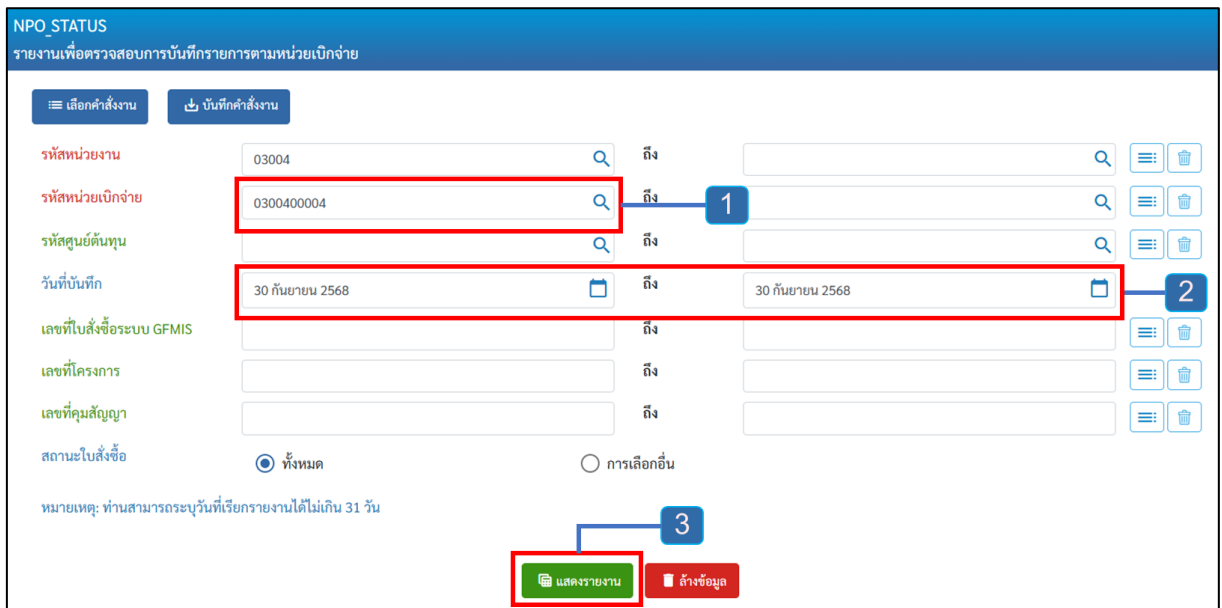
NPO_STATUS
รายงานเพื่อตรวจสอบการบันทึกรายการตามหน่วยเบิกจ่าย

เลือกคำสั่งงาน | บันทึกคำสั่งงาน

รหัสหน่วยงาน 03004 ถึง

รหัสหน่วยเบิกจ่าย 0300400004 ถึง

1

รหัสศูนย์ต้นทุน ถึง

วันที่บันทึก 30 กันยายน 2568 ถึง 30 กันยายน 2568

2

เลขที่ใบสั่งซื้อระบบ GFMIS ถึง

เลขที่โครงการ ถึง

เลขที่คุมสัญญา ถึง

สถานะใบสั่งซื้อ ทั้งหมด การเลือกอื่น

หมายเหตุ: ท่านสามารถระบุวันที่เรียกรายงานได้ไม่เกิน 31 วัน

3

แสดงรายงาน | ล้างข้อมูล